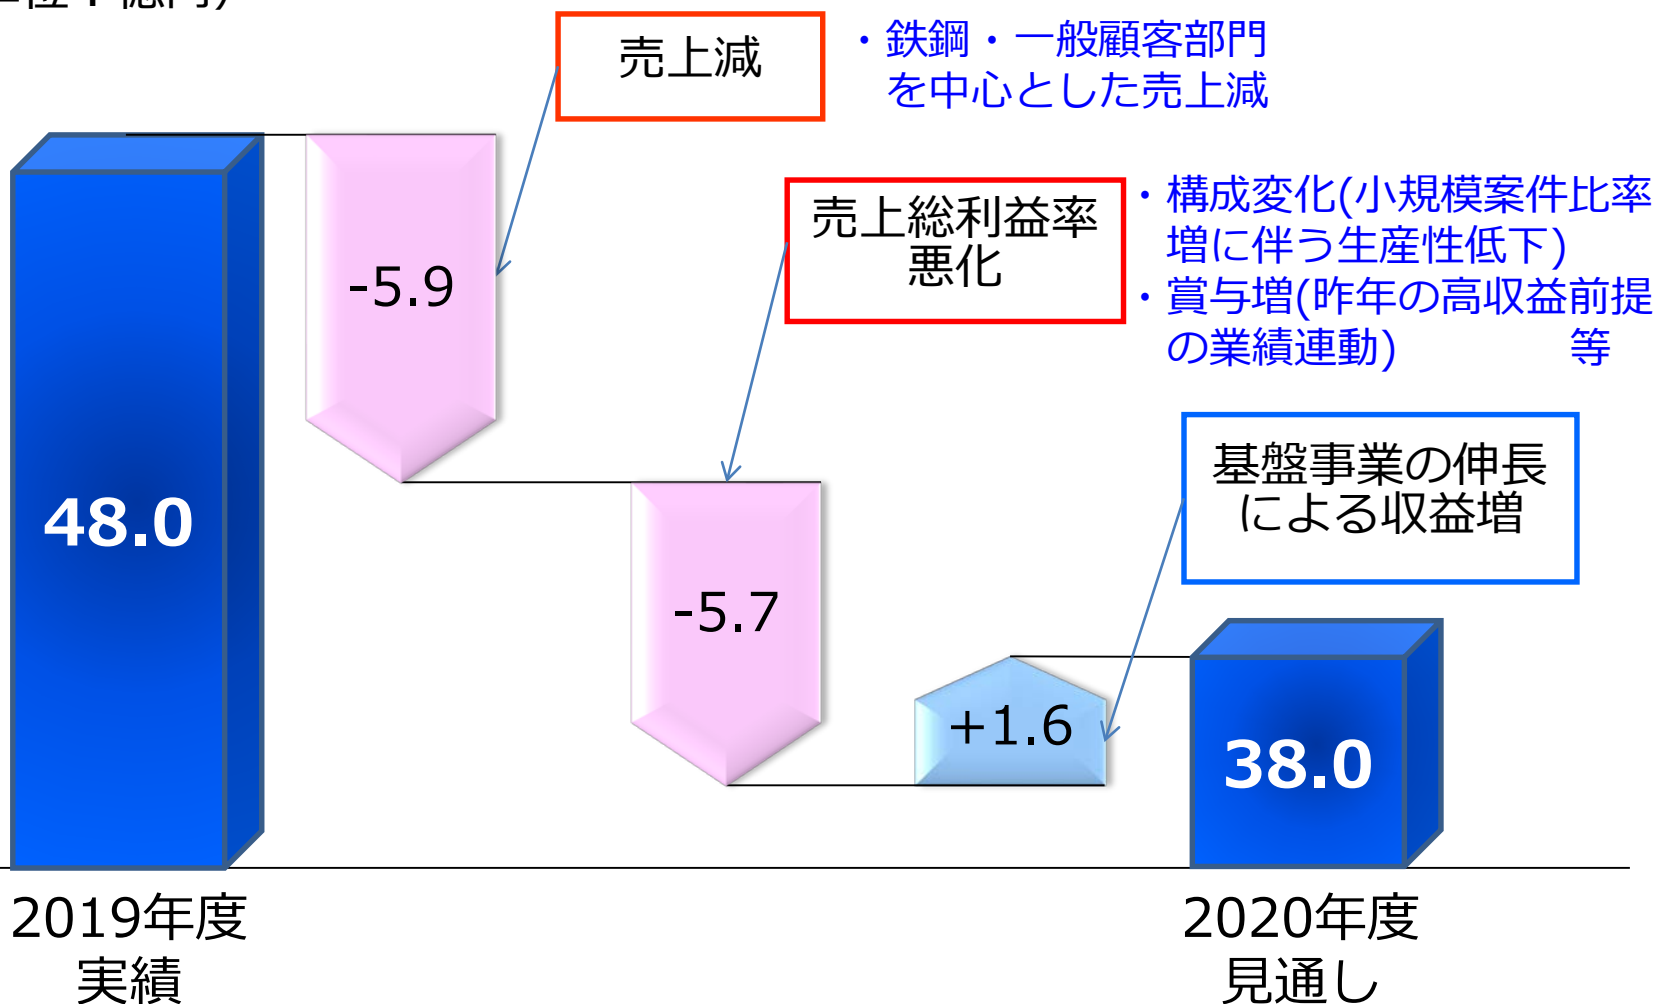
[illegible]

売上減

・鉄鋼・一般顧客部門を中心とした売上減

売上総利益率悪化

・構成変化(小規模案件比率増に伴う生産性低下)
・賞与増(昨年の高収益前提の業績連動) 等

基盤事業の伸長による収益増

48.0

-5.9

-5.7

+1.6

38.0

2019年度
実績

2020年度
見通し